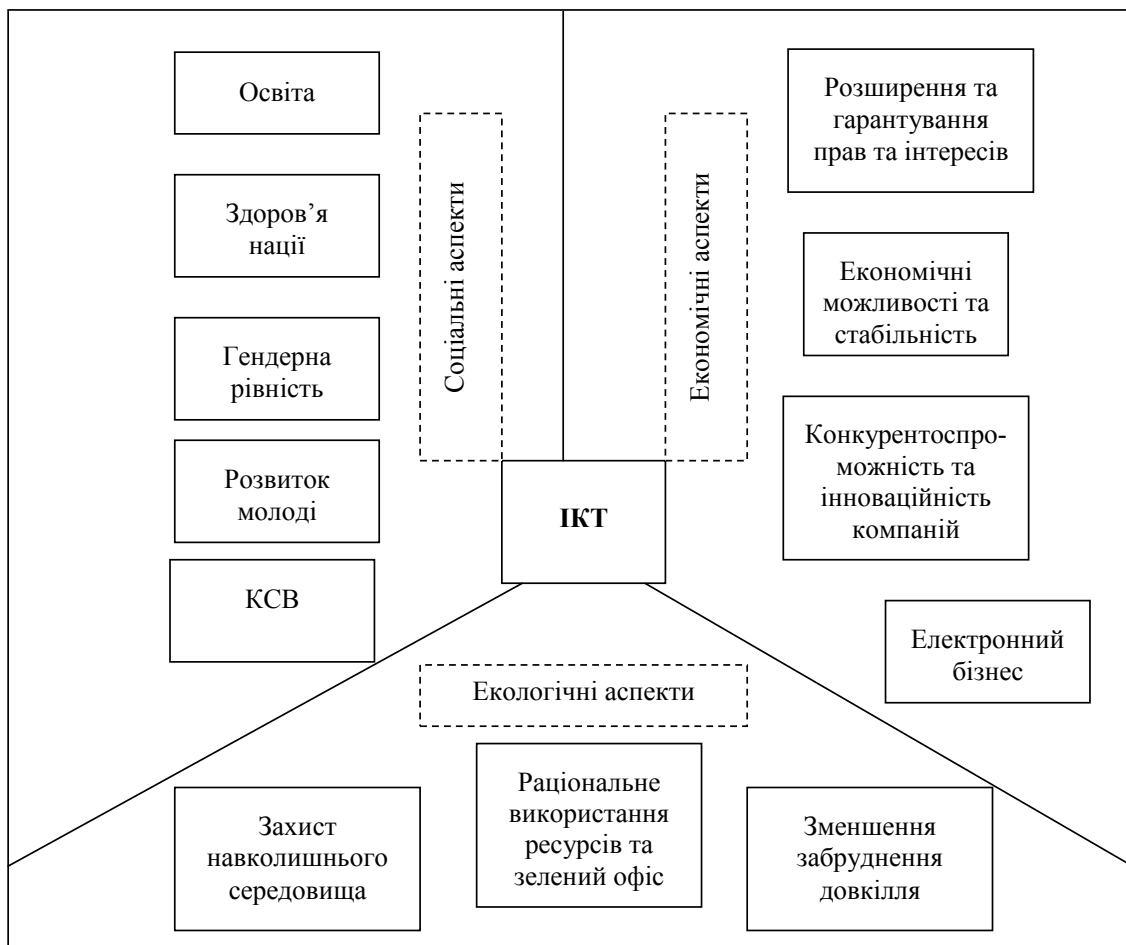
Освіта

Здоров'я нації

Гендерна рівність

Розвиток молоді

КСВ

Соціальні аспекти

Економічні аспекти

Розширення та гарантування прав та інтересів

Економічні можливості та стабільність

Конкурентоспроможність та інноваційність компаній

Електронний бізнес

ІКТ

Екологічні аспекти

Захист навколишнього середовища

Раціональне використання ресурсів та зелений офіс

Зменшення забруднення довкілля